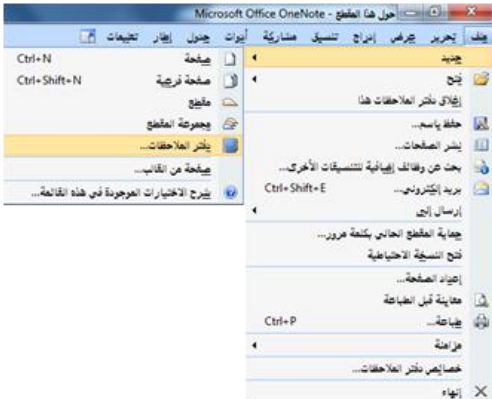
Microsoft Office OneNote - حول هذا المقطع

ملف تحرير عرض إدراج تنسيق مشاركة أدوات جدول إطار تطبيقات

جديد
فتح
إغلاق دفتر الملاحظات هذا
حفظ باسم...
نشر الصفحات...
بحث عن وظائف إضافية للتنسيقات الأخرى...
بريد إلكتروني... Ctrl+Shift+E
إرسال إلى
حماية المقطع الحالي بكلمة مرور...
فتح النسخة الاحتياطية
إعداد الصفحة...
معاينة قبل الطباعة
طباعة... Ctrl+P
مزامنة
خصائص دفتر الملاحظات...
إنهاء

صفحة Ctrl+N
صفحة فرعية Ctrl+Shift+N
مقطع
مجموعة المقطع
دفتر الملاحظات...
صفحة من القالب...
شرح الاختيارات الموجودة في هذه القائمة...